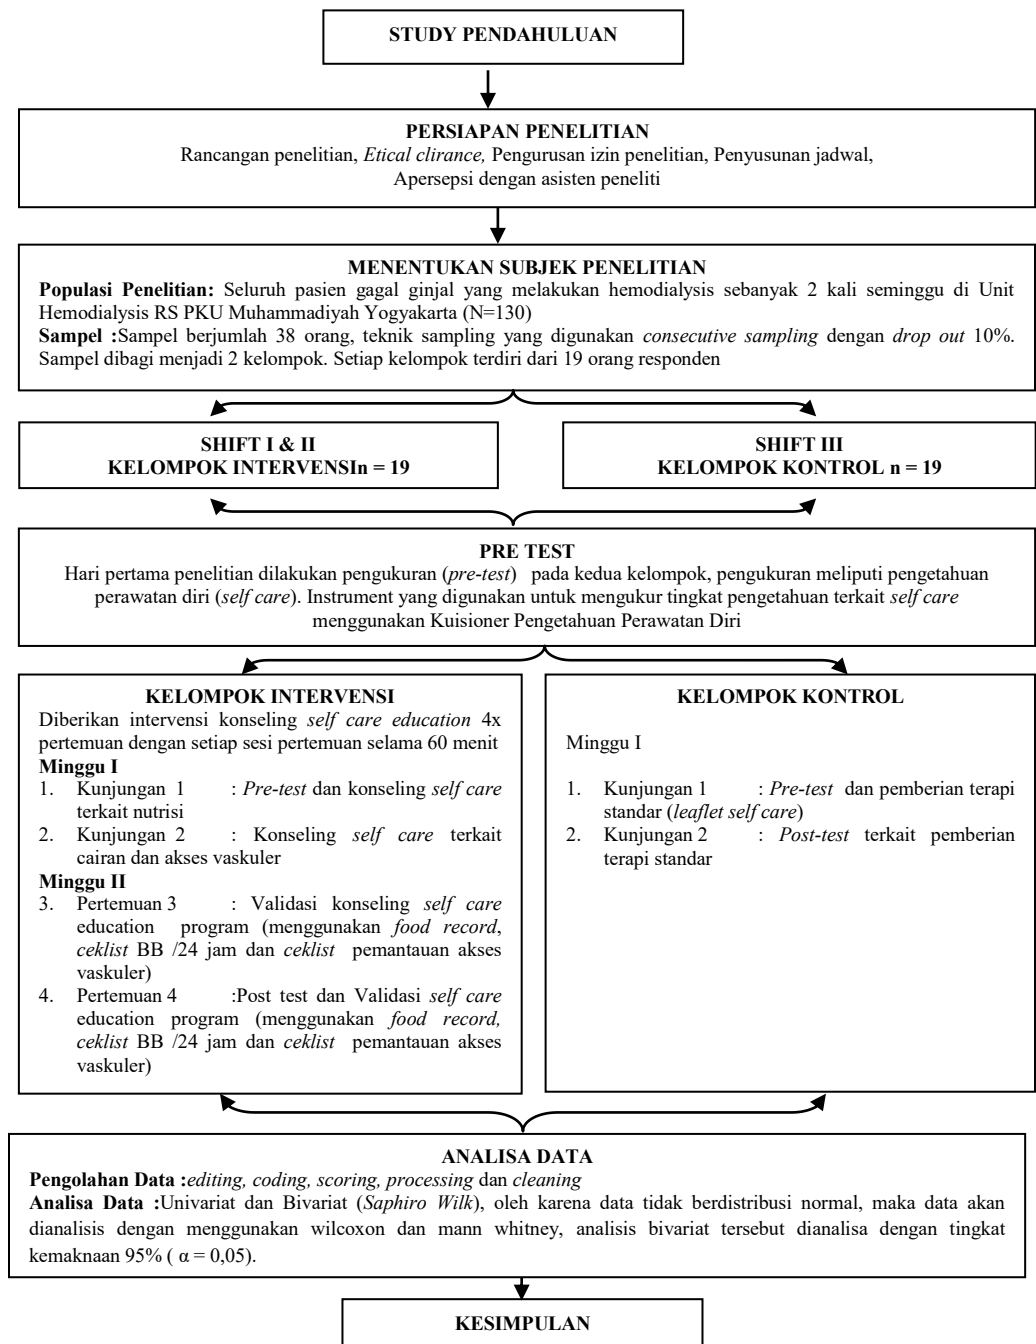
STUDY PENDAHULUAN

PERSIAPAN PENELITIAN
Rancangan penelitian, *Etical clirance,* Pengurusan izin penelitian, Penyusunan jadwal, Apersepsi dengan asisten peneliti

MENENTUKAN SUBJEK PENELITIAN
**Populasi Penelitian:** Seluruh pasien gagal ginjal yang melakukan hemodialysis sebanyak 2 kali seminggu di Unit Hemodialysis RS PKU Muhammadiyah Yogyakarta (N=130)
**Sampel :**Sampel berjumlah 38 orang, teknik sampling yang digunakan *consecutive sampling* dengan *drop out* 10%. Sampel dibagi menjadi 2 kelompok. Setiap kelompok terdiri dari 19 orang responden

SHIFT I & II
KELOMPOK INTERVENSIn = 19

SHIFT III
KELOMPOK KONTROL n = 19

PRE TEST
Hari pertama penelitian dilakukan pengukuran (*pre-test*) pada kedua kelompok, pengukuran meliputi pengetahuan perawatan diri (*self care*). Instrument yang digunakan untuk mengukur tingkat pengetahuan terkait *self care* menggunakan Kuisioner Pengetahuan Perawatan Diri

KELOMPOK INTERVENSI
Diberikan intervensi konseling *self care education* 4x pertemuan dengan setiap sesi pertemuan selama 60 menit
**Minggu I**
1. Kunjungan 1 : *Pre-test* dan konseling *self care* terkait nutrisi
2. Kunjungan 2 : Konseling *self care* terkait cairan dan akses vaskuler
**Minggu II**
3. Pertemuan 3 : Validasi konseling *self care* education program (menggunakan *food record*, *ceklist* BB /24 jam dan *ceklist* pemantauan akses vaskuler)
4. Pertemuan 4 :Post test dan Validasi *self care* education program (menggunakan *food record, ceklist* BB /24 jam dan *ceklist* pemantauan akses vaskuler)

KELOMPOK KONTROL
Minggu I
1. Kunjungan 1 : *Pre-test* dan pemberian terapi standar (*leaflet self care*)
2. Kunjungan 2 : *Post-test* terkait pemberian terapi standar

ANALISA DATA
**Pengolahan Data :***editing, coding, scoring, processing* dan *cleaning*
**Analisa Data :**Univariat dan Bivariat (*Saphiro Wilk*), oleh karena data tidak berdistribusi normal, maka data akan dianalisis dengan menggunakan wilcoxon dan mann whitney, analisis bivariat tersebut dianalisa dengan tingkat kemaknaan 95% ( $\alpha = 0,05$).

KESIMPULAN